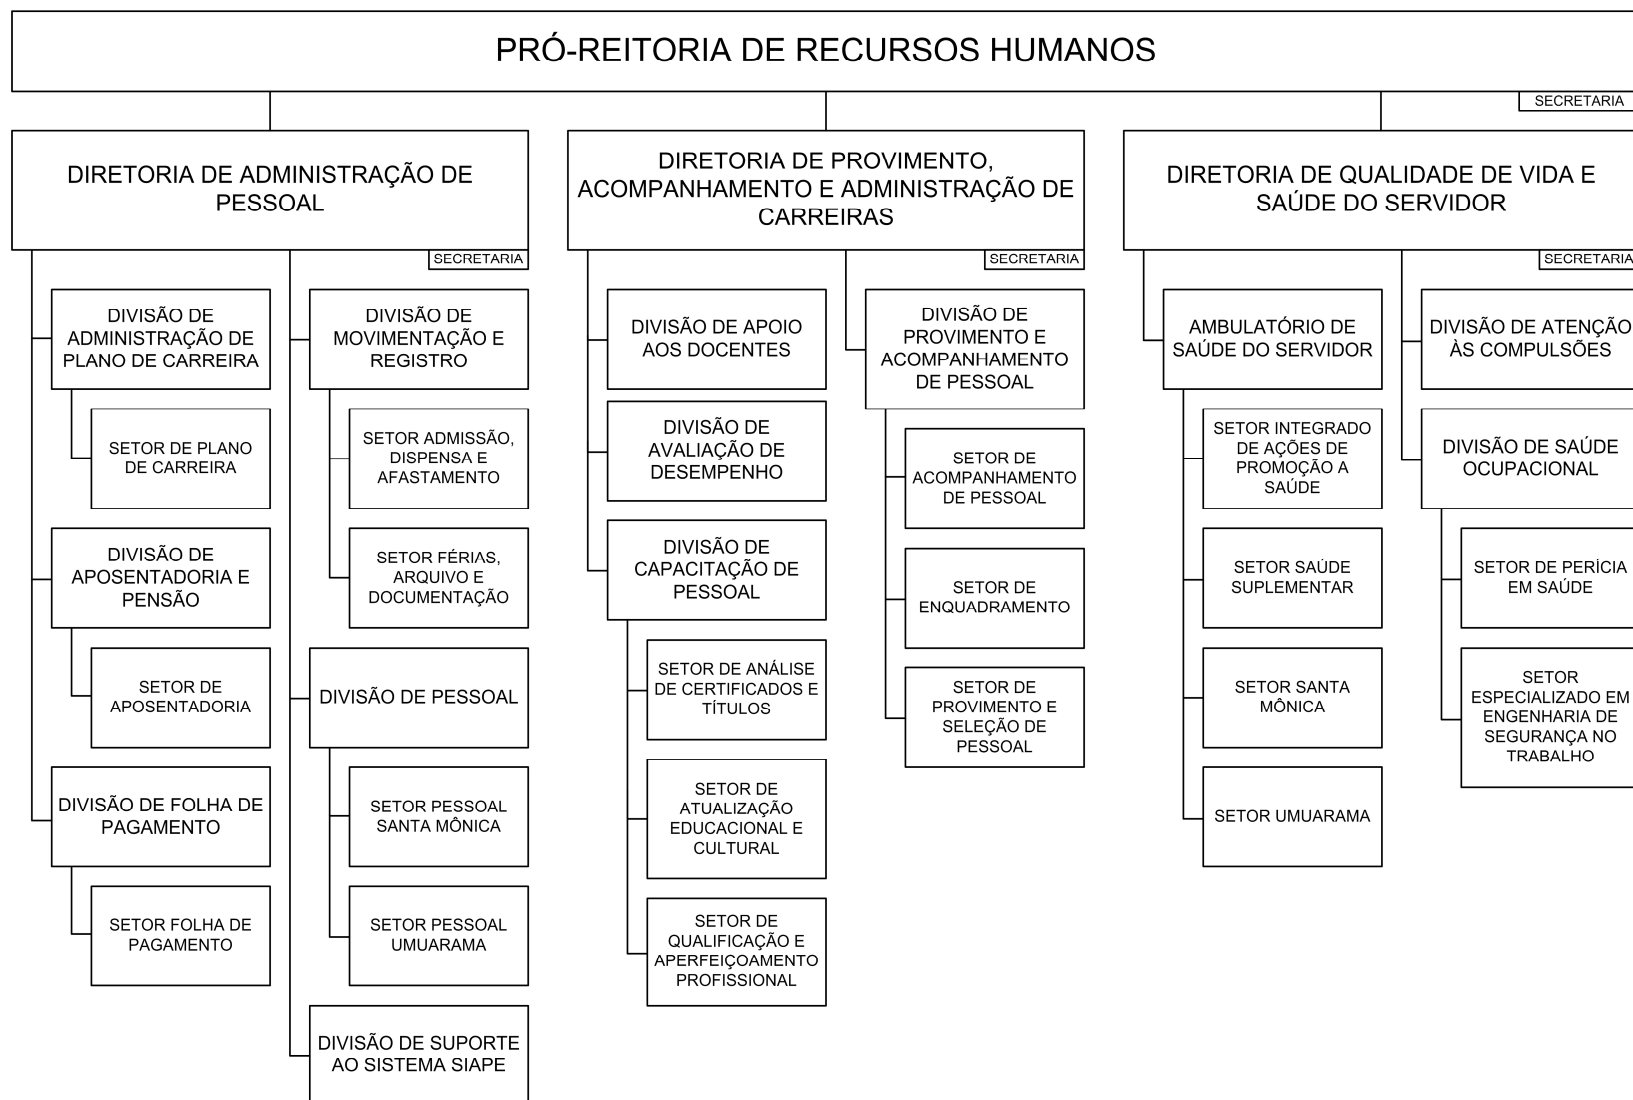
PRÓ-REITORIA DE RECURSOS HUMANOS

SECRETARIA

DIRETORIA DE ADMINISTRAÇÃO DE PESSOAL

SECRETARIA

DIVISÃO DE ADMINISTRAÇÃO DE PLANO DE CARREIRA

SETOR DE PLANO DE CARREIRA

DIVISÃO DE APOSENTADORIA E PENSÃO

SETOR DE APOSENTADORIA

DIVISÃO DE FOLHA DE PAGAMENTO

SETOR FOLHA DE PAGAMENTO

DIVISÃO DE MOVIMENTAÇÃO E REGISTRO

SETOR ADMISSÃO, DISPENSA E AFASTAMENTO

SETOR FÉRIAS, ARQUIVO E DOCUMENTAÇÃO

DIVISÃO DE PESSOAL

SETOR PESSOAL SANTA MÔNICA

SETOR PESSOAL UMUARAMA

DIVISÃO DE SUPORTE AO SISTEMA SIAPE

DIRETORIA DE PROVIMENTO, ACOMPANHAMENTO E ADMINISTRAÇÃO DE CARREIRAS

SECRETARIA

DIVISÃO DE APOIO AOS DOCENTES

DIVISÃO DE AVALIAÇÃO DE DESEMPENHO

DIVISÃO DE CAPACITAÇÃO DE PESSOAL

SETOR DE ANÁLISE DE CERTIFICADOS E TÍTULOS

SETOR DE ATUALIZAÇÃO EDUCACIONAL E CULTURAL

SETOR DE QUALIFICAÇÃO E APERFEIÇOAMENTO PROFISSIONAL

DIVISÃO DE PROVIMENTO E ACOMPANHAMENTO DE PESSOAL

SETOR DE ACOMPANHAMENTO DE PESSOAL

SETOR DE ENQUADRAMENTO

SETOR DE PROVIMENTO E SELEÇÃO DE PESSOAL

DIRETORIA DE QUALIDADE DE VIDA E SAÚDE DO SERVIDOR

SECRETARIA

AMBULATÓRIO DE SAÚDE DO SERVIDOR

SETOR INTEGRADO DE AÇÕES DE PROMOÇÃO A SAÚDE

SETOR SAÚDE SUPLEMENTAR

SETOR SANTA MÔNICA

SETOR UMUARAMA

DIVISÃO DE ATENÇÃO ÀS COMPULSÕES

DIVISÃO DE SAÚDE OCUPACIONAL

SETOR DE PERÍCIA EM SAÚDE

SETOR ESPECIALIZADO EM ENGENHARIA DE SEGURANÇA NO TRABALHO